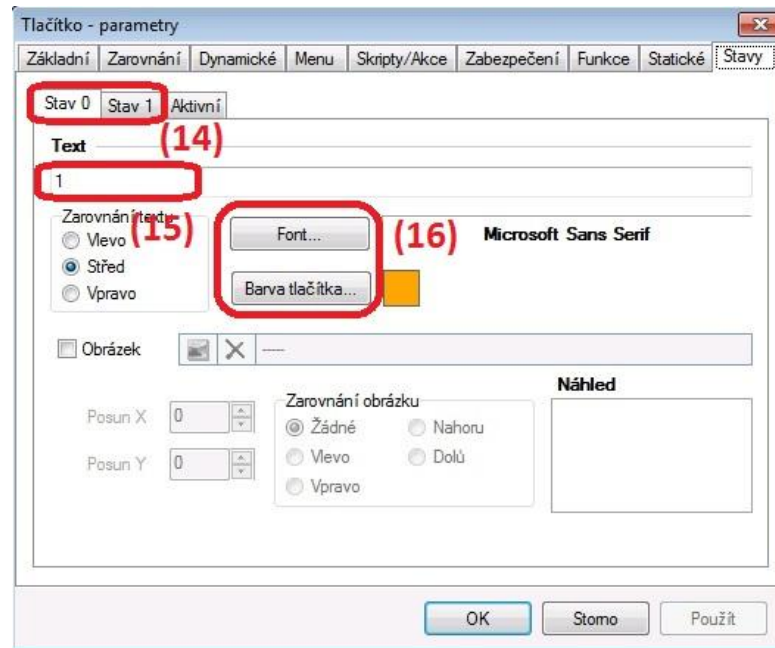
Tlačítko - parametry

Základní | Zarovnání | Dynamické | Menu | Skripty/Akce | Zabezpečení | Funkce | Statické | Stavy

Stav 0 | Stav 1 | Aktivní

Text
(14)

1

Zarovnání textu
(15)
Vlevo
Střed
Vpravo

Font...
(16)
Microsoft Sans Serif

Barva tlačítka...

Obrázek
----

Náhled

Posun X 0
Posun Y 0

Zarovnání obrázku
Žádné
Nahoru
Vlevo
Dolů
Vpravo

OK | Storno | Použít